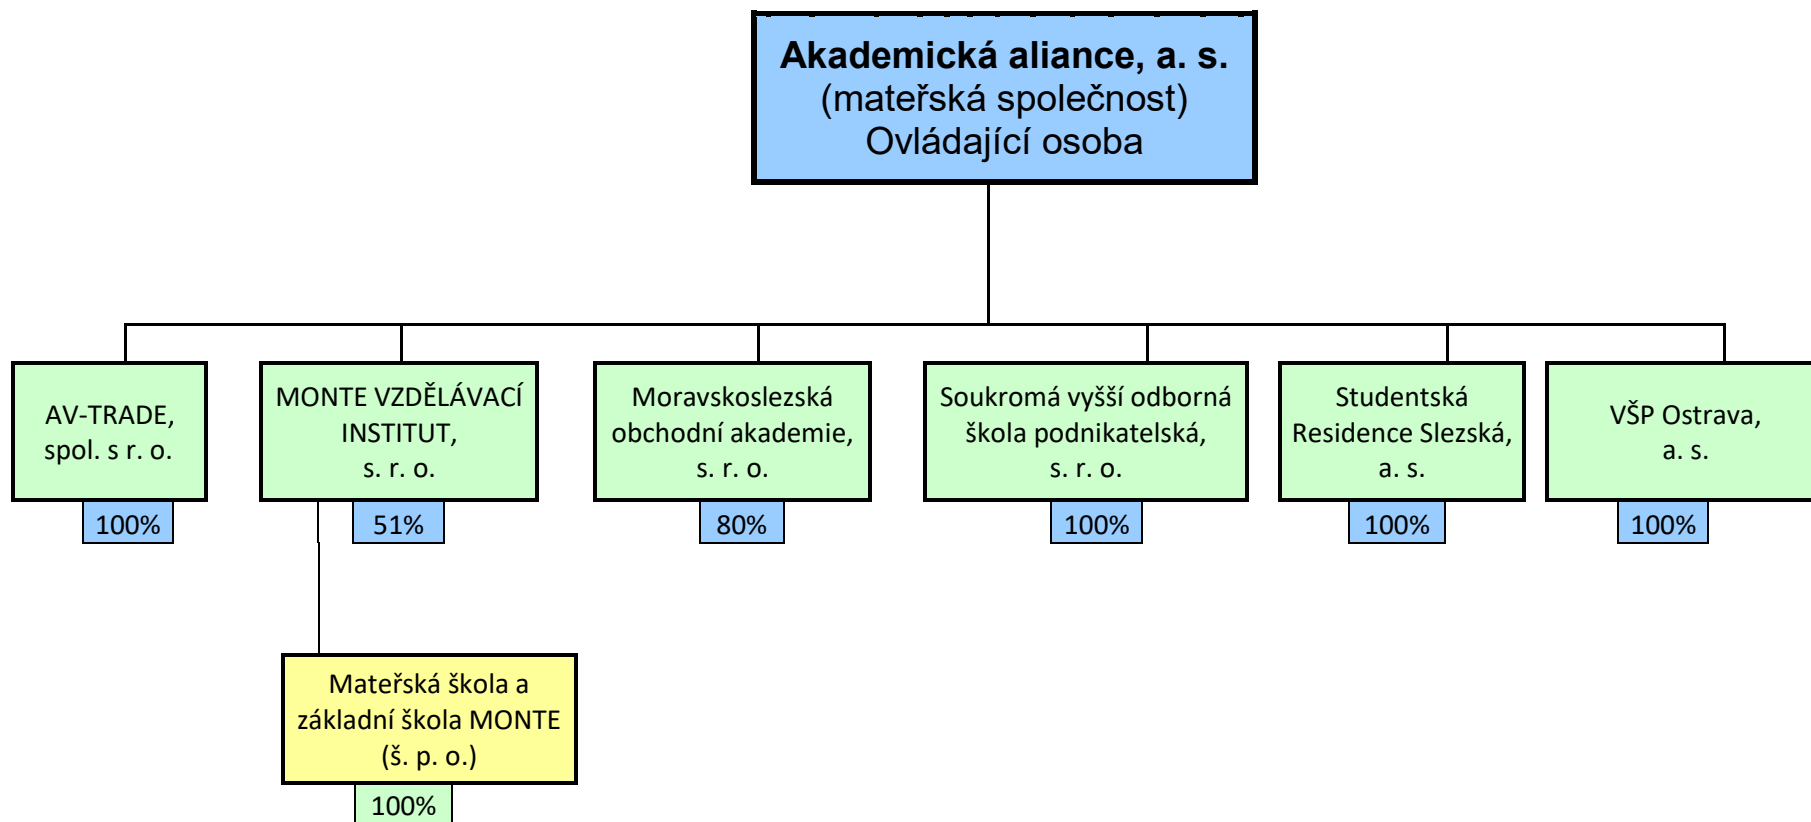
**Akademická aliance, a. s.**
(mateřská společnost)
Ovládající osoba

AV-TRADE, spol. s r. o.
100%

MONTE VZDĚLÁVACÍ INSTITUT, s. r. o.
51%

Moravskoslezská obchodní akademie, s. r. o.
80%

Soukromá vyšší odborná škola podnikatelská, s. r. o.
100%

Studentská Residence Slezská, a. s.
100%

VŠP Ostrava, a. s.
100%

Mateřská škola a základní škola MONTE (š. p. o.)
100%